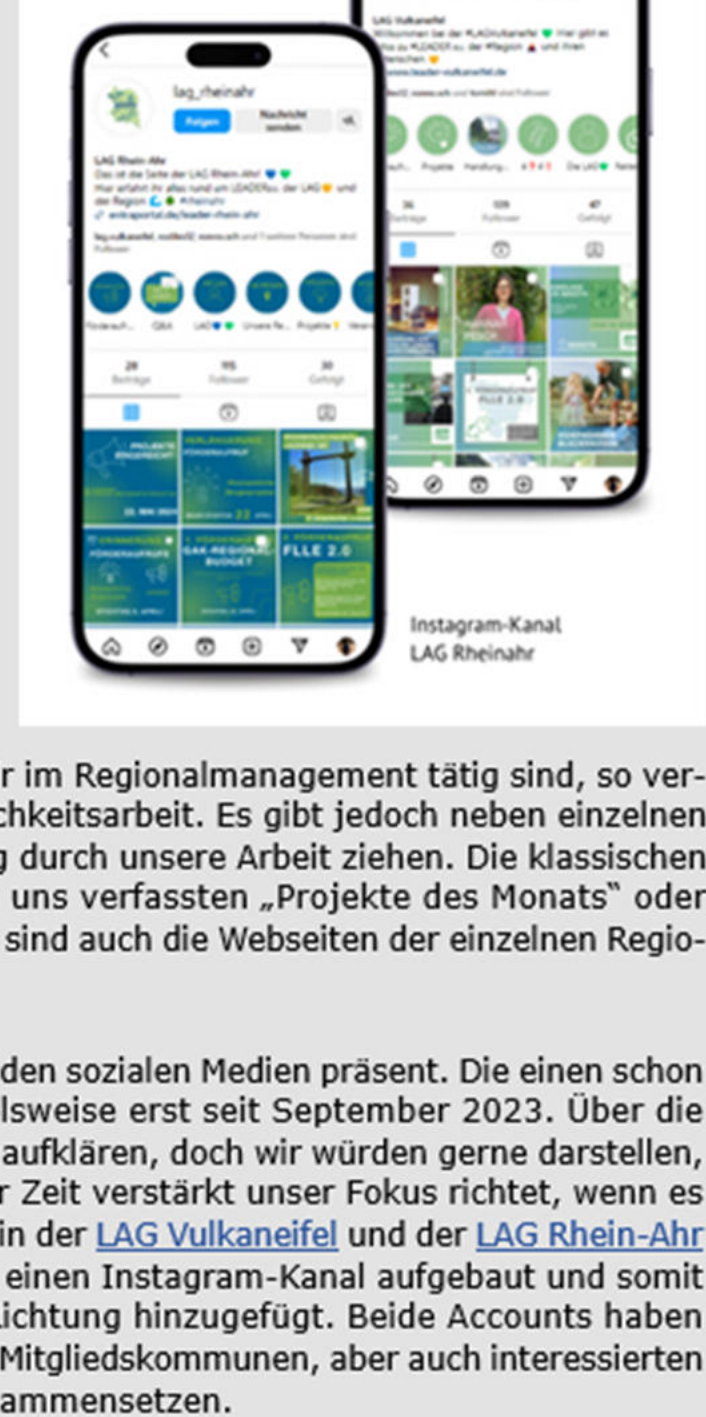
LAG Vulkaneifel

lag_rheinahr

Folgen

Nachricht senden

LAG Rhein-Ahr

28 Beiträge

115 Follower

30 Gefolgt

PROJEKTE EINGEREICHT

FÖRDERAUFRUF

FLLE 2.0

GAK-REGIONALBUDGET

FÖRDERAUFRUFE

Instagram-Kanal LAG Rheinahr

r im Regionalmanagement tätig sind, so verchkeitsarbeit. Es gibt jedoch neben einzelnen g durch unsere Arbeit ziehen. Die klassischen uns verfassten „Projekte des Monats" oder sind auch die Webseiten der einzelnen Regio-

den sozialen Medien präsent. Die einen schon lsweise erst seit September 2023. Über die aufklären, doch wir würden gerne darstellen, r Zeit verstärkt unser Fokus richtet, wenn es in der LAG Vulkaneifel und der LAG Rhein-Ahr einen Instagram-Kanal aufgebaut und somit ichtung hinzugefügt. Beide Accounts haben Mitgliedskommunen, aber auch interessierten ammensetzen.